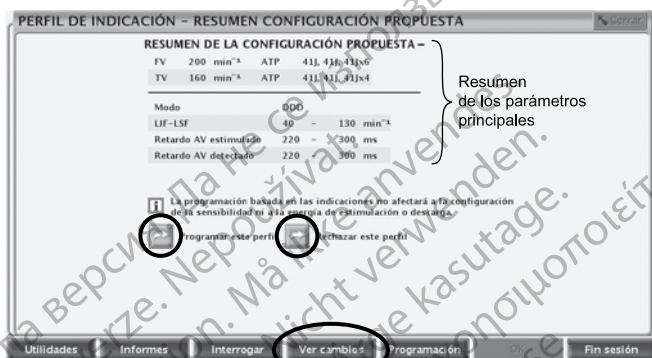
PERFIL DE INDICACIÓN – RESUMEN CONFIGURACIÓN PROPUESTA

Cerrar

RESUMEN DE LA CONFIGURACIÓN PROPUESTA –

| FV | 200 min⁻¹ | ATP | 41J, 41J, 41Jx6 |
|---|---|---|---|
| TV | 160 min⁻¹ | ATP | 41J, 41J, 41Jx4 |

| Modo | DDD | | | |
|---|---|---|---|---|
| LIF–LSF | 40 | – | 130 | min⁻¹ |
| Retardo AV estimulado | 220 | – | 300 | ms |
| Retardo AV detectado | 220 | – | 300 | ms |

Resumen de los parámetros principales

La programación basada en las indicaciones no afectará a la configuración de la sensibilidad ni a la energía de estimulación o descarga.

Programar este perfil

Rechazar este perfil

Utilidades | Informes | Interrogar | Ver cambios | Programación | OK | Fin sesión